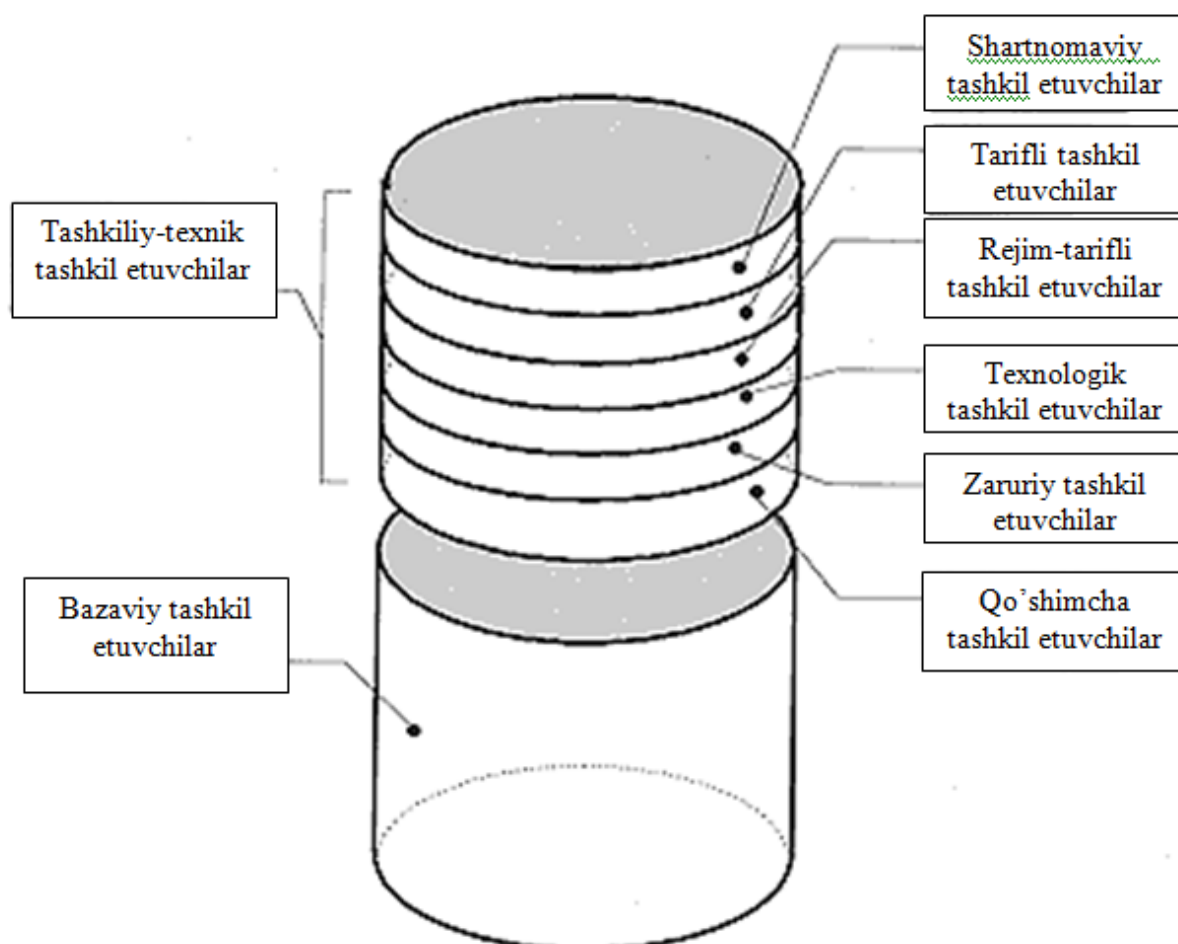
Shartnomaviy tashkil etuvchilar

Tarifli tashkil etuvchilar

Tashkiliy-texnik tashkil etuvchilar

Rejim-tarifli tashkil etuvchilar

Texnologik tashkil etuvchilar

Zaruriy tashkil etuvchilar

Qo'shimcha tashkil etuvchilar

Bazaviy tashkil etuvchilar